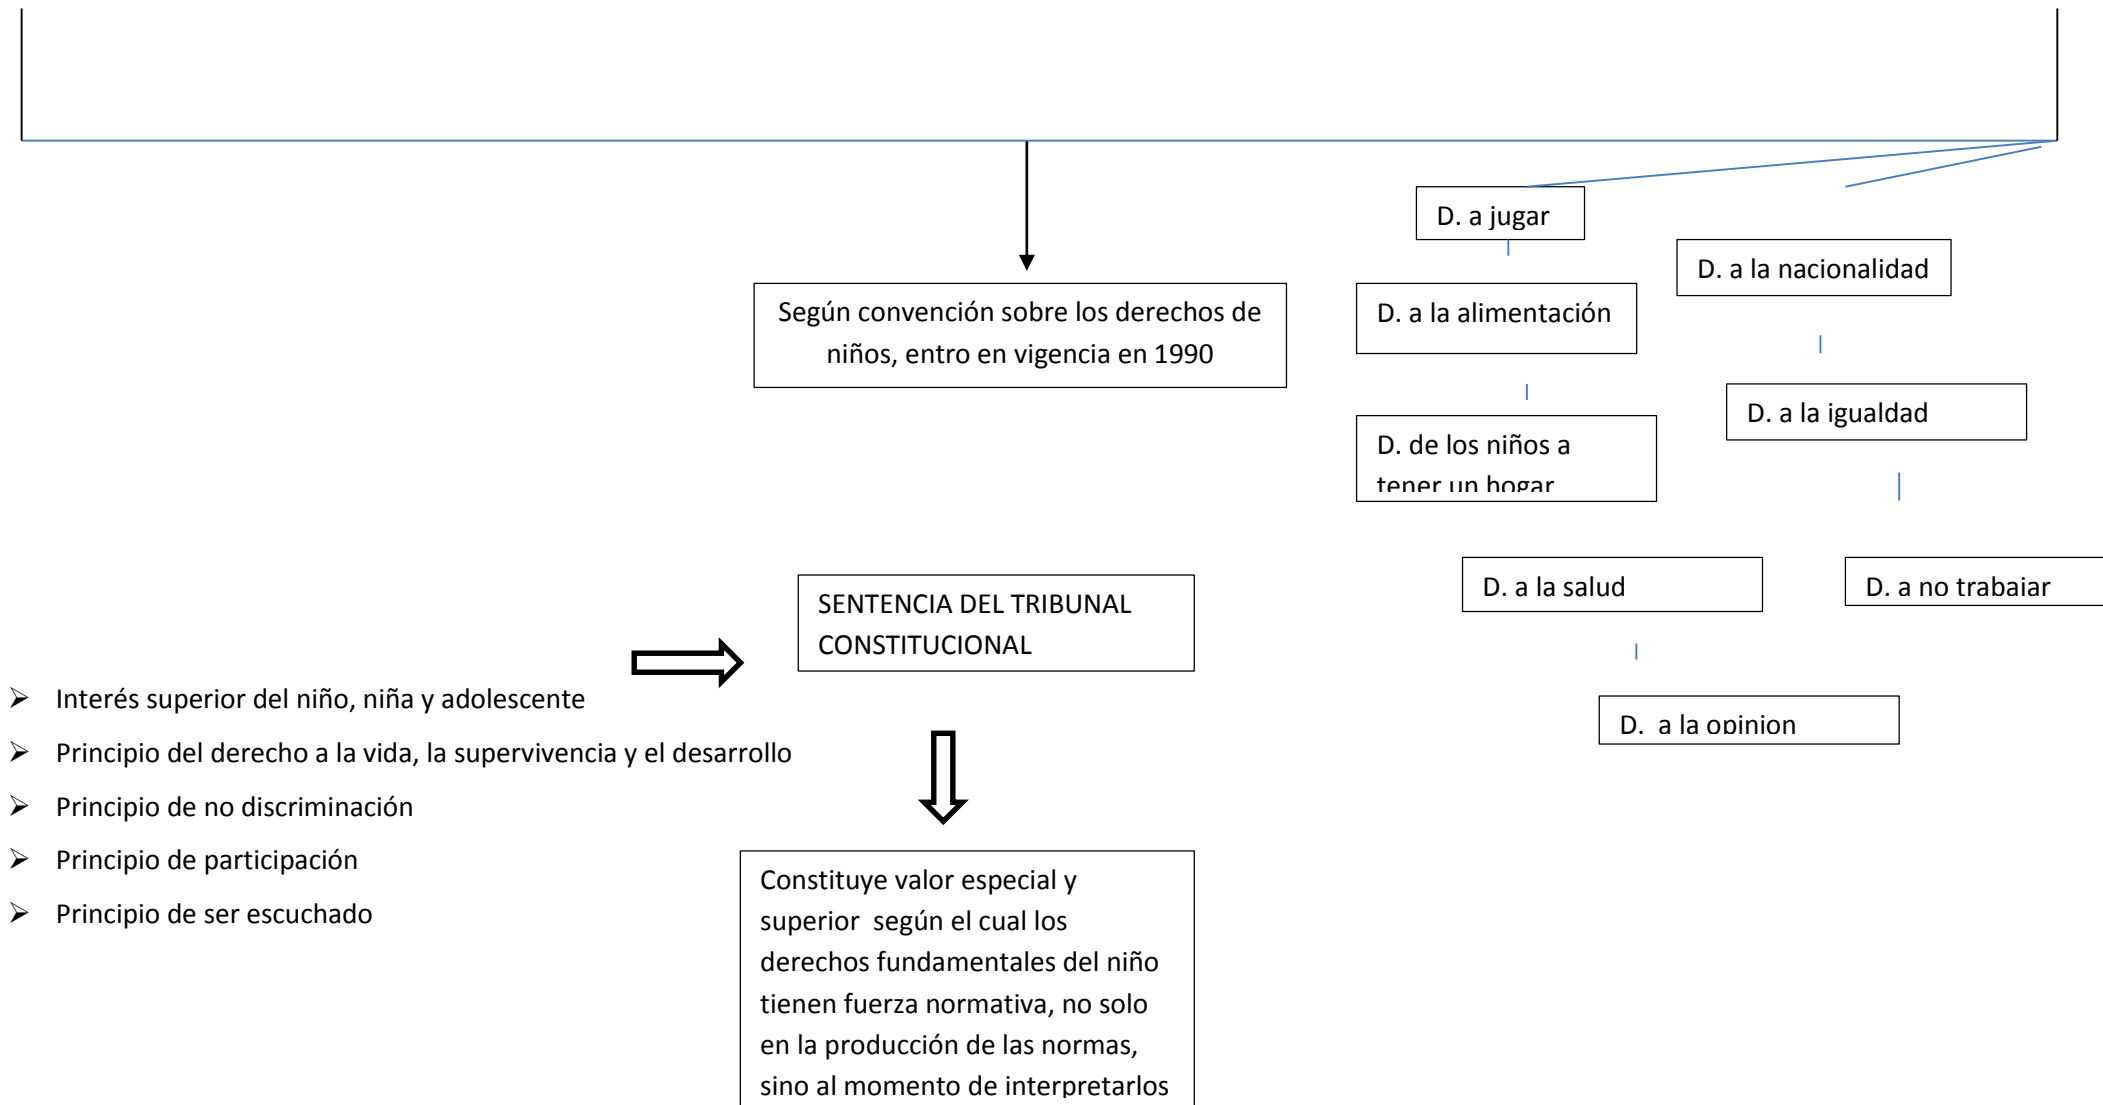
Según convención sobre los derechos de niños, entro en vigencia en 1990

D. a jugar

D. a la alimentación

D. de los niños a tener un hogar

D. a la nacionalidad

D. a la igualdad

D. a la salud

D. a no trabajar

D. a la opinion

SENTENCIA DEL TRIBUNAL CONSTITUCIONAL

- Interés superior del niño, niña y adolescente
- Principio del derecho a la vida, la supervivencia y el desarrollo
- Principio de no discriminación
- Principio de participación
- Principio de ser escuchado

Constituye valor especial y superior según el cual los derechos fundamentales del niño tienen fuerza normativa, no solo en la producción de las normas, sino al momento de interpretarlos